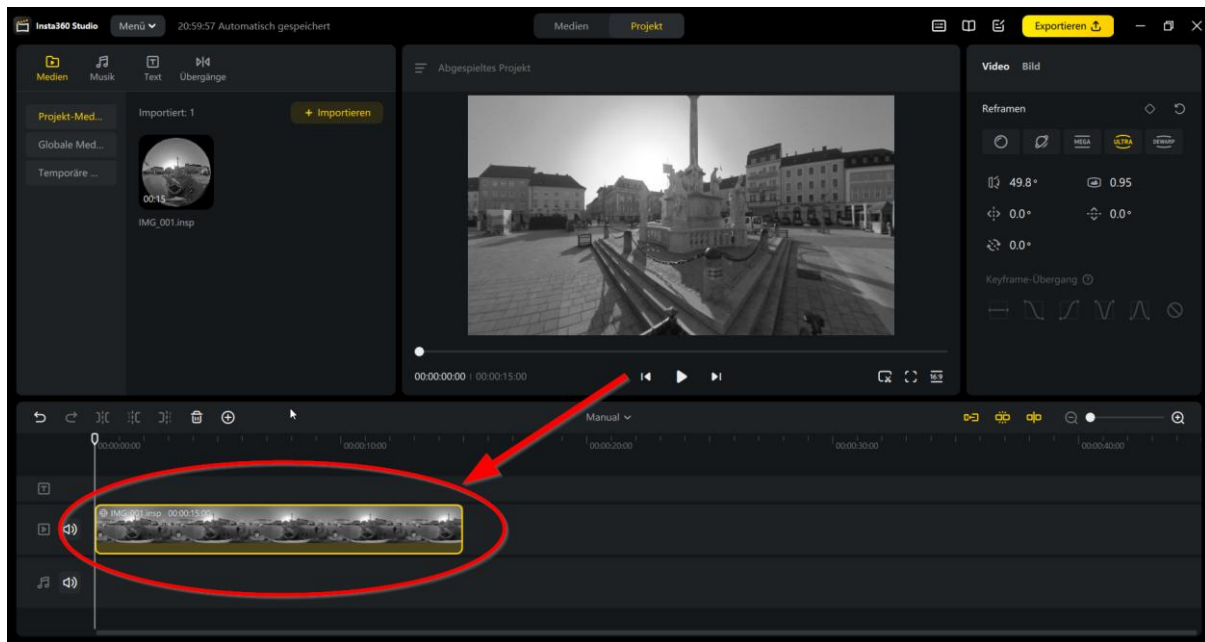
Insta360 Studio Menü 20:59:57 Automatisch gespeichert

Medien Projekt

Exportieren

Medien Musik Text Übergänge

Abgespieltes Projekt

Video Bild

Projekt-Med...
Globale Med...
Temporäre ...

Importiert: 1

+ Importieren

00:15
IMG_001.insp

Reframen

MEGA ULTRA DEWARP

49.8°
0.95
0.0°
0.0°
0.0°

Keyframe-Übergang

00:00:00:00 | 00:00:15:00

16:9

Manual

00:00:00:00
00:00:10:00
00:00:20:00
00:00:30:00
00:00:40:00

IMG_001.insp 00:00:15:00